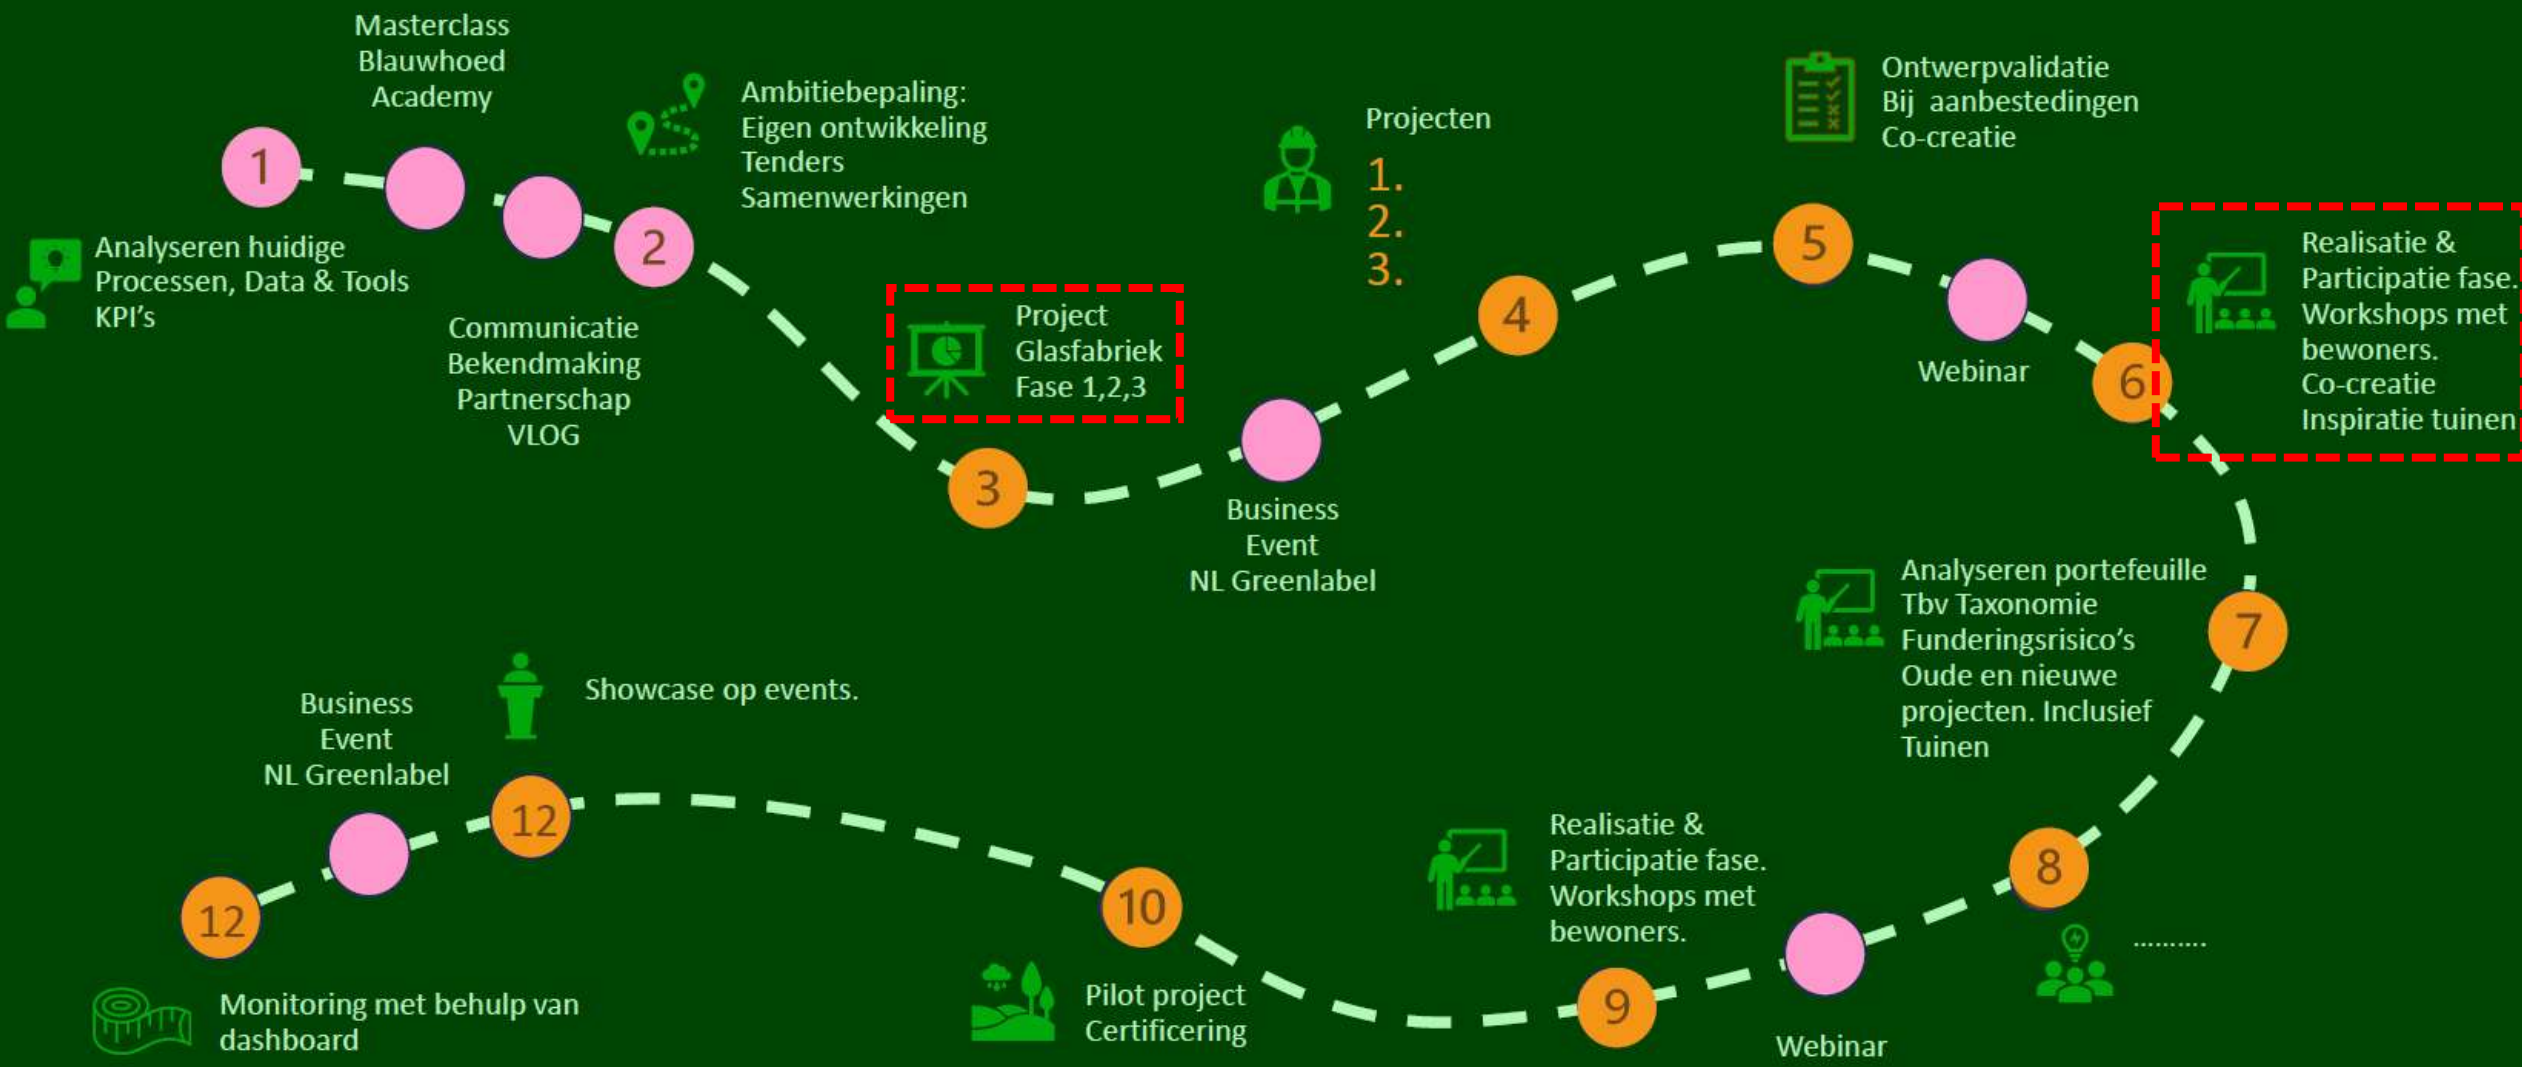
Masterclass Blauwhoed Academy

1

Analyseren huidige Processen, Data & Tools KPI's

2

Ambitiebepaling:
Eigen ontwikkeling
Tenders
Samenwerkingen

Communicatie
Bekendmaking
Partnerschap
VLOG

Project
Glasfabriek
Fase 1,2,3

3

Business Event NL Greenlabel

Projecten
1.
2.
3.

4

5

Ontwerpvalidatie
Bij aanbestedingen
Co-creatie

Webinar

6

Realisatie & Participatie fase.
Workshops met bewoners.
Co-creatie
Inspiratie tuinen

7

Analyseren portefeuille
Tbv Taxonomie
Funderingsrisico's
Oude en nieuwe projecten. Inclusief Tuinen

8

..........

Webinar

Realisatie & Participatie fase.
Workshops met bewoners.

9

10

Pilot project
Certificering

Showcase op events.

Business Event NL Greenlabel

12

12

Monitoring met behulp van dashboard